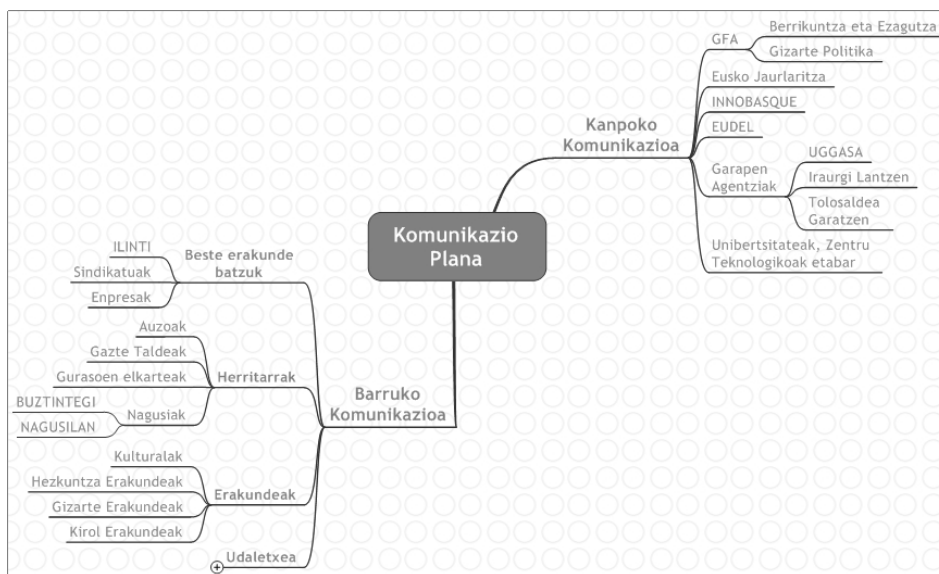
Komunikazio Plana

Kanpoko Komunikazioa

GFA

Berrikuntza eta Ezagutza

Gizarte Politika

Eusko Jaurlaritza

INNOBASQUE

EUDEL

Garapen Agentziak

UGGASA

Iraurgi Lantzen

Tolosaldea Garatzen

Unibertsitateak, Zentru Teknologikoak etabar

Barruko Komunikazioa

Beste erakunde batzuk

ILINTI

Sindikatuak

Enpresak

Herritarrak

Auzoak

Gazte Taldeak

Gurasoen elkarteak

Nagusiak

BUZTINTEGI

NAGUSILAN

Erakundeak

Kulturalak

Hezkuntza Erakundeak

Gizarte Erakundeak

Kirol Erakundeak

Udaletxea